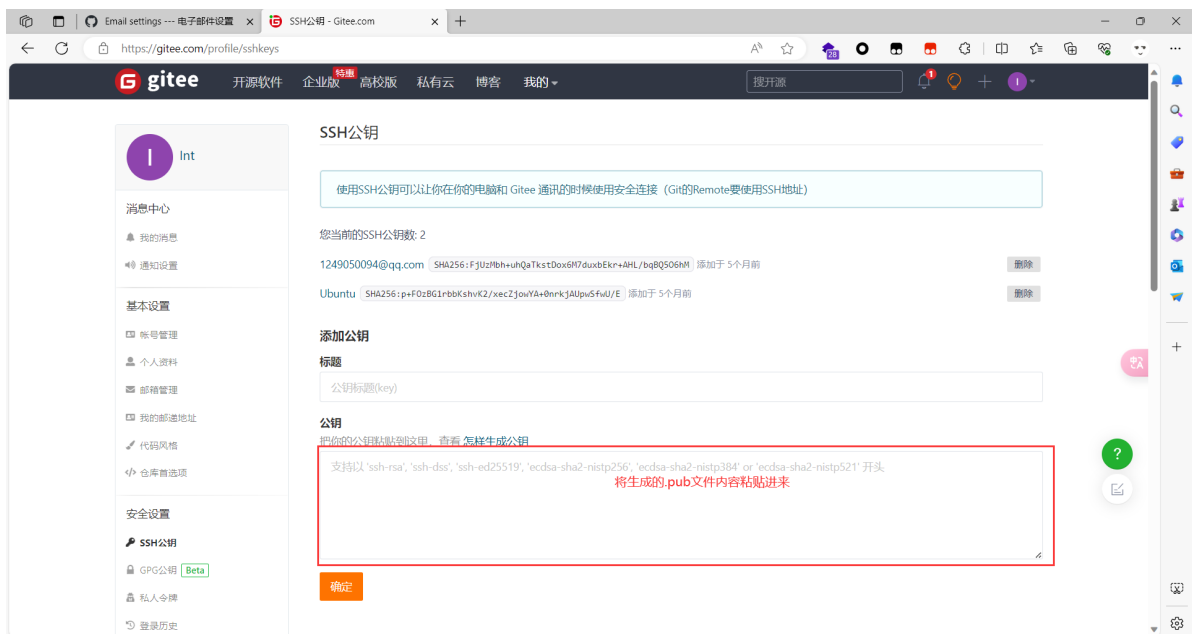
Email settings --- 电子邮件设置 ×
SSH公钥 - Gitee.com ×
+
https://gitee.com/profile/sshkeys
28

gitee 开源软件 企业版 特惠 高校版 私有云 博客 我的
搜开源
1

I
Int

消息中心
我的消息
通知设置

基本设置
帐号管理
个人资料
邮箱管理
我的邮递地址
代码风格
仓库首选项

安全设置
SSH公钥
GPG公钥 Beta
私人令牌
登录历史

SSH公钥

使用SSH公钥可以让你在你的电脑和 Gitee 通讯的时候使用安全连接（Git的Remote要使用SSH地址）

您当前的SSH公钥数: 2

1249050094@qq.com SHA256:FjUzMbh+uhQaTkstDox6M7duxbEkr+AHL/bqBQ5O6hM 添加于 5个月前 删除

Ubuntu SHA256:p+FOzBG1rbbKshvK2/xecZjowYA+0nrkjAUpwSfwU/E 添加于 5个月前 删除

添加公钥

标题

公钥标题(key)

公钥

把你的公钥粘贴到这里，查看 怎样生成公钥

支持以 'ssh-rsa', 'ssh-dss', 'ssh-ed25519', 'ecdsa-sha2-nistp256', 'ecdsa-sha2-nistp384' or 'ecdsa-sha2-nistp521' 开头

将生成的.pub文件内容粘贴进来

确定

?